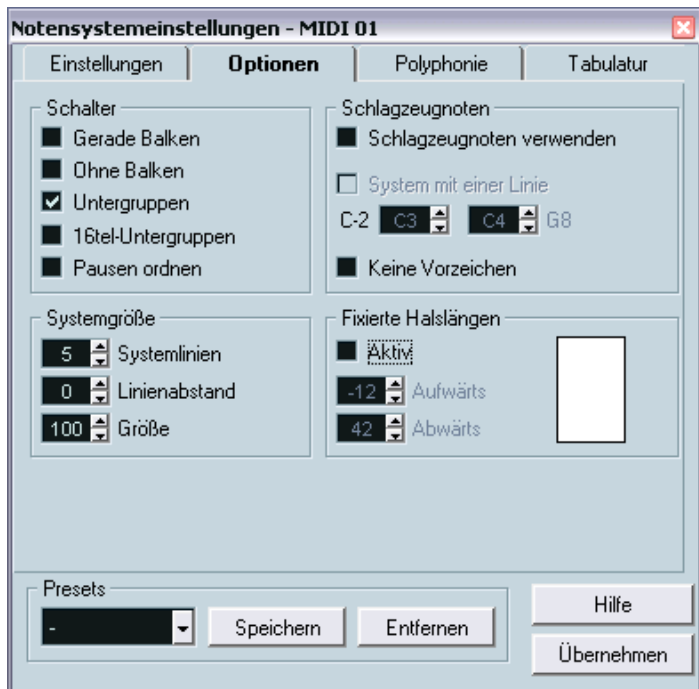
Notensystemeinstellungen - MIDI 01

Einstellungen | Optionen | Polyphonie | Tabulatur

Schalter
Gerade Balken
Ohne Balken
Untergruppen
16tel-Untergruppen
Pausen ordnen

Schlagzeugnoten
Schlagzeugnoten verwenden
System mit einer Linie
C-2 C3 C4 G8
Keine Vorzeichen

Systemgröße
5 Systemlinien
0 Linienabstand
100 Größe

Fixierte Halslängen
Aktiv
-12 Aufwärts
42 Abwärts

Presets
-
Speichern
Entfernen
Hilfe
Übernehmen